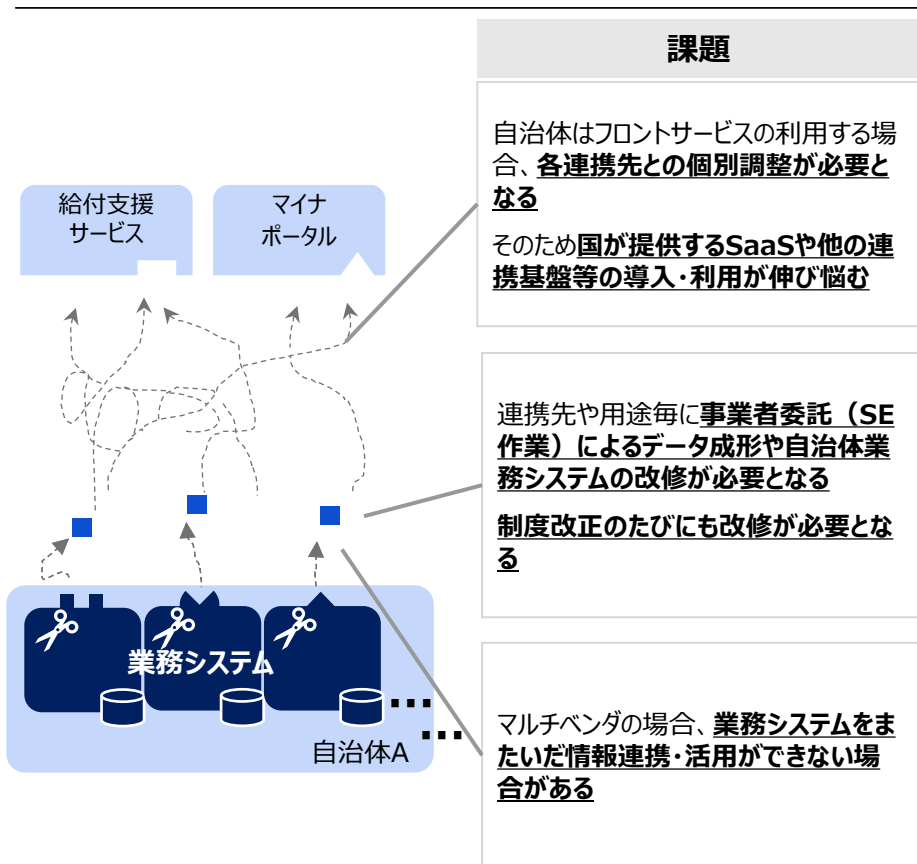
給付支援
サービス

マイナ
ポータル

業務システム

自治体A

課題

自治体はフロントサービスの利用する場合、各連携先との個別調整が必要となる

そのため国が提供するSaaSや他の連携基盤等の導入・利用が伸び悩む

連携先や用途毎に事業者委託（SE作業）によるデータ成形や自治体業務システムの改修が必要となる

制度改正のたびにも改修が必要となる

マルチベンダの場合、業務システムをまたいだ情報連携・活用ができない場合がある